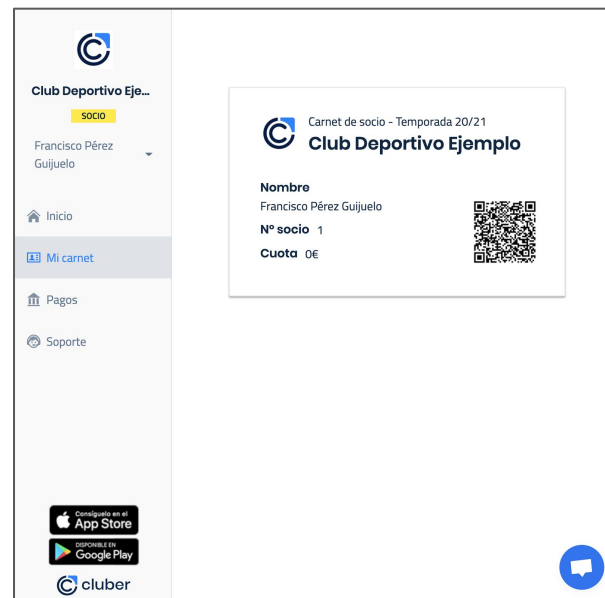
Club Deportivo Eje...

SOCIO

Francisco Pérez Guijuelo

Inicio

Mi carnet

Pagos

Soporte

Carnet de socio - Temporada 20/21

Club Deportivo Ejemplo

Nombre

Francisco Pérez Guijuelo

Nº socio 1

Cuota 0€

Consíguelo en el App Store

DISPONIBLE EN Google Play

cluber